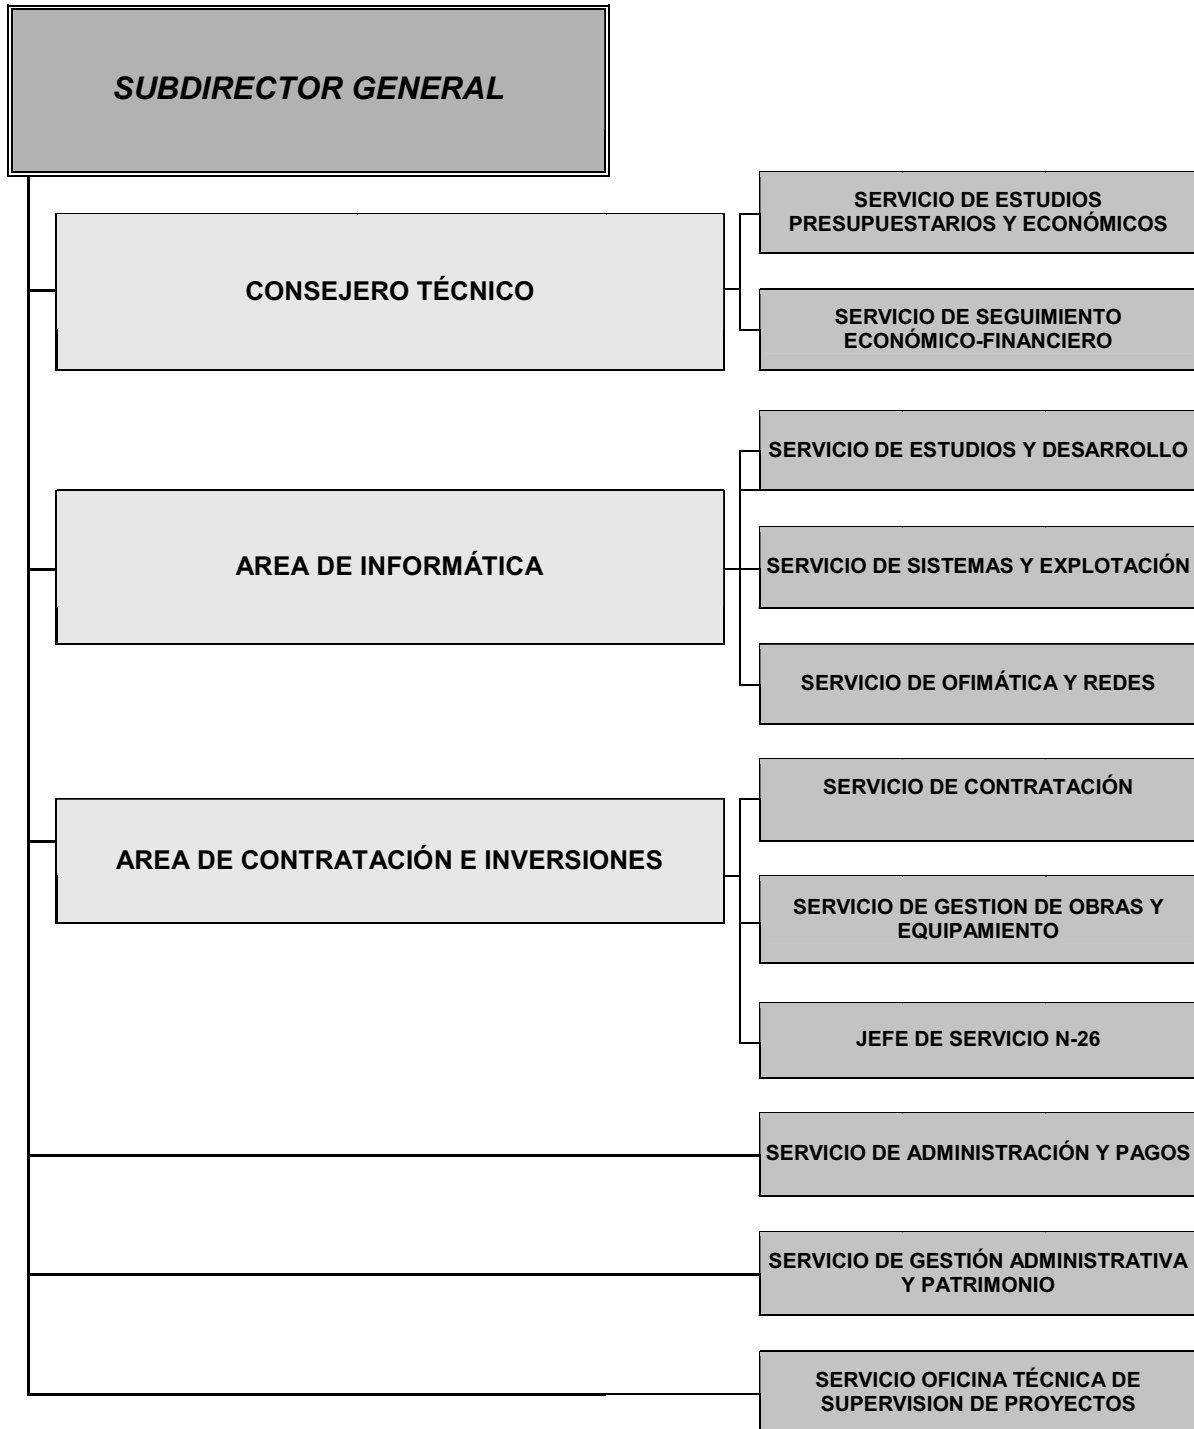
SUBDIRECTOR GENERAL

CONSEJERO TÉCNICO

SERVICIO DE ESTUDIOS PRESUPUESTARIOS Y ECONÓMICOS

SERVICIO DE SEGUIMIENTO ECONÓMICO-FINANCIERO

AREA DE INFORMÁTICA

SERVICIO DE ESTUDIOS Y DESARROLLO

SERVICIO DE SISTEMAS Y EXPLOTACIÓN

SERVICIO DE OFIMÁTICA Y REDES

AREA DE CONTRATACIÓN E INVERSIONES

SERVICIO DE CONTRATACIÓN

SERVICIO DE GESTION DE OBRAS Y EQUIPAMIENTO

JEFE DE SERVICIO N-26

SERVICIO DE ADMINISTRACIÓN Y PAGOS

SERVICIO DE GESTIÓN ADMINISTRATIVA Y PATRIMONIO

SERVICIO OFICINA TÉCNICA DE SUPERVISION DE PROYECTOS